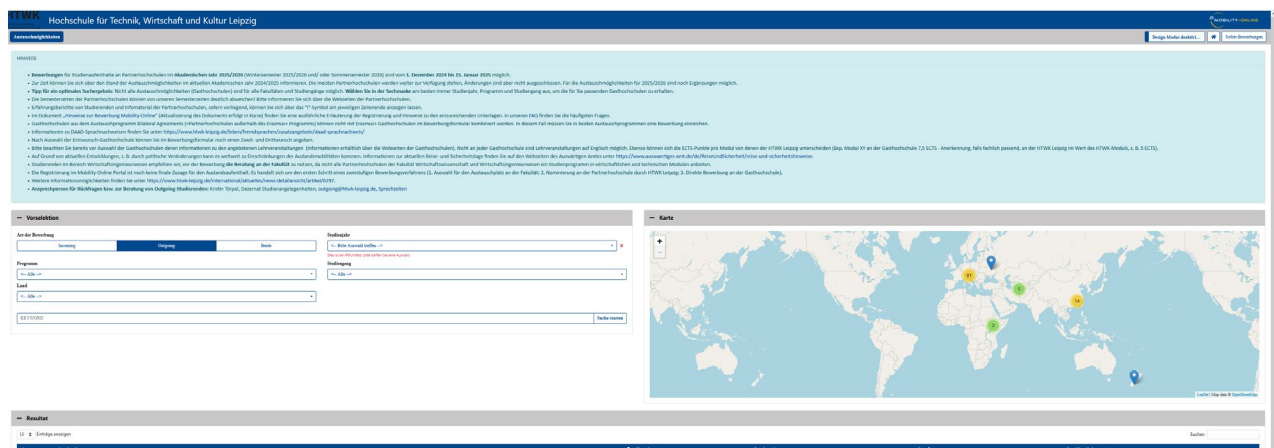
HTWK Hochschule für Technik, Wirtschaft und Kultur Leipzig

MOBILITY-ONLINE

Austauschmöglichkeiten

Design-Modus deaktivi... Sofort Bewerbungen

HINWEISE

• Bewerbungen für Studienaufenthalte an Partnerhochschulen im Akademischen Jahr 2025/2026 (Wintersemester 2025/2026 und/ oder Sommersemester 2026) sind vom 1. Dezember 2024 bis 15. Januar 2025 möglich.
• Zur Zeit können Sie sich über den Stand der Austauschmöglichkeiten im aktuellen Akademischen Jahr 2024/2025 informieren. Die meisten Partnerhochschulen werden weiter zur Verfügung stehen, Änderungen sind aber nicht auszuschliessen. Für die Austauschmöglichkeiten für 2025/2026 sind noch Ergänzungen möglich.
• Tipp für ein optimales Suchergebnis: Nicht alle Austauschmöglichkeiten (Gasthochschulen) sind für alle Fakultäten und Studiengänge möglich. Wählen Sie in der Suchmaske am besten immer Studienjahr, Programm und Studiengang aus, um die für Sie passenden Gasthochschulen zu erhalten.
• Die Semesterzeiten der Partnerhochschulen können von unseren Semesterzeiten deutlich abweichen! Bitte informieren Sie sich über die Webseiten der Partnerhochschulen.
• Erfahrungsberichte von Studierenden und Informationen der Partnerhochschulen, sofern vorliegend, können Sie sich über das "i" Symbol am jeweiligen Zeilenende anzeigen lassen.
• Im Dokument „Hinweise zur Bewerbung Mobility-Online" (Aktualisierung des Dokuments erfolgt in Kürze) finden Sie eine ausführliche Erläuterung der Registrierung und Hinweise zu den einzureichenden Unterlagen. In unseren FAQ finden Sie die häufigsten Fragen.
• Gasthochschulen aus dem Austauschprogramm Bilateral Agreements (=Partnerhochschulen außerhalb des Erasmus+ Programms) können nicht mit Erasmus+ Gasthochschulen im Bewerbungsformular kombiniert werden. In diesem Fall müssen Sie in beiden Austauschprogrammen eine Bewerbung einreichen.
• Informationen zu DAAD-Sprachnachweisen finden Sie unter: https://www.htwk-leipzig.de/lehren/fremdsprachen/zusatzangebote/daad-sprachnachweis/
• Nach Auswahl der Erstwunsch-Gasthochschule können Sie im Bewerbungsformular noch einen Zweit- und Drittwunsch angeben.
• Bitte beachten Sie bereits vor Auswahl der Gasthochschulen deren Informationen zu den angebotenen Lehrveranstaltungen (Informationen erhältlich über die Webseiten der Gasthochschulen). Nicht an jeder Gasthochschule sind Lehrveranstaltungen auf Englisch möglich. Ebenso können sich die ECTS-Punkte pro Modul von denen der HTWK Leipzig unterscheiden (bsp. Modul XY an der Gasthochschule 7,5 ECTS - Anerkennung, falls fachlich passend, an der HTWK Leipzig im Wert des HTWK-Moduls, z. B. 5 ECTS).
• Auf Grund von aktuellen Entwicklungen, z. B. durch politische Veränderungen kann es weltweit zu Einschränkungen der Auslandsmobilitäten kommen. Informationen zur aktuellen Reise- und Sicherheitslage finden Sie auf den Webseiten des Auswärtigen Amtes unter https://www.auswaertiges-amt.de/de/ReiseUndSicherheit/reise-und-sicherheitshinweise.
• Studierenden im Bereich Wirtschaftsingenieurwesen empfehlen wir, vor der Bewerbung die Beratung an der Fakultät zu nutzen, da nicht alle Partnerhochschulen der Fakultät Wirtschaftswissenschaft und Wirtschaftsingenieurwesen ein Studienprogramm in wirtschaftlichen und technischen Modulen anbieten.
• Die Registrierung im Mobility-Online Portal ist noch keine finale Zusage für den Auslandsaufenthalt. Es handelt sich um den ersten Schritt eines zweistufigen Bewerbungsverfahrens (1. Auswahl für den Austauschplatz an der Fakultät; 2. Nominierung an der Partnerhochschule durch HTWK Leipzig; 3. Direkte Bewerbung an der Gasthochschule).
• Weitere Informationsmöglichkeiten finden Sie unter https://www.htwk-leipzig.de/international/aktuelles/news-detailansicht/artikel/6297.
• Ansprechpersonen für Rückfragen bzw. zur Beratung von Outgoing-Studierenden: Kristin Törpel, Dezernat Studienangelegenheiten, outgoing@htwk-leipzig.de, Sprechzeiten

— Vorselektion

Art der Bewerbung
Incoming | Outgoing | Beide

Studienjahr
<-- Bitte Auswahl treffen -->
Das ist ein Pflichtfeld. Bitte treffen Sie eine Auswahl.

Programm
<-- Alle -->

Studiengang
<-- Alle -->

Land
<-- Alle -->

KEYWORD
Suche starten

— Karte

+
−

61
5
14
2

Leaflet | Map data © OpenStreetMap

— Resultat

10 Einträge anzeigen

Suchen: